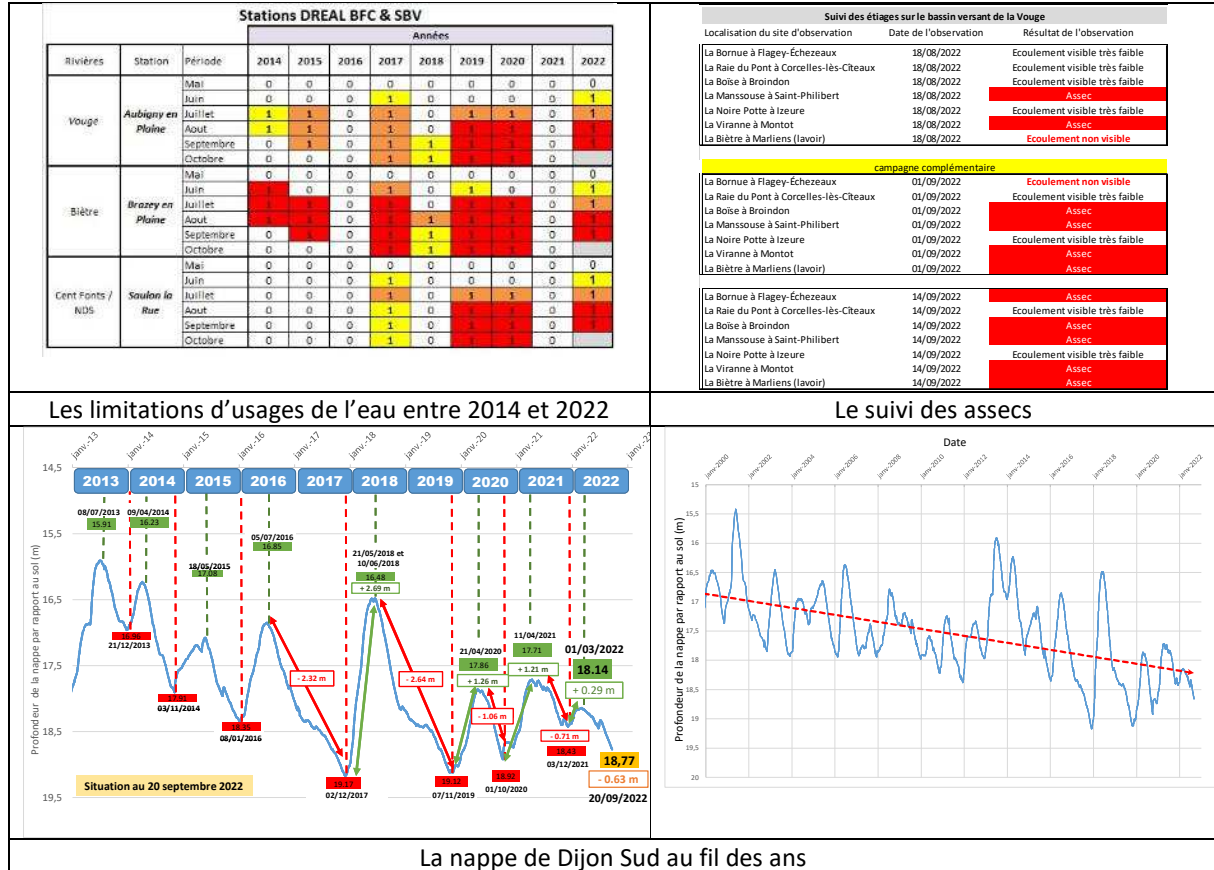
Stations DREAL BFC & SBV

| Rivières | Station | Période | 2014 | 2015 | 2016 | 2017 | 2018 | 2019 | 2020 | 2021 | 2022 |
|---|---|---|---|---|---|---|---|---|---|---|---|
| Vouge | Aubigny en Plaine | Mai | 0 | 0 | 0 | 0 | 0 | 0 | 0 | 0 | 0 |
| | | Juin | 0 | 0 | 0 | 1 | 0 | 0 | 0 | 0 | 1 |
| | | Juillet | 1 | 1 | 0 | 1 | 0 | 1 | 1 | 0 | 1 |
| | | Aout | 1 | 1 | 0 | 1 | 0 | 1 | 1 | 0 | 1 |
| | | Septembre | 0 | 1 | 0 | 1 | 1 | 1 | 1 | 0 | 1 |
| | | Octobre | 0 | 0 | 0 | 1 | 1 | 1 | 1 | 0 | |
| Biètre | Brazey en Plaine | Mai | 0 | 0 | 0 | 0 | 0 | 0 | 0 | 0 | 0 |
| | | Juin | 1 | 0 | 0 | 1 | 0 | 1 | 0 | 0 | 1 |
| | | Juillet | 1 | 1 | 0 | 1 | 0 | 1 | 1 | 0 | 1 |
| | | Aout | 1 | 1 | 0 | 1 | 1 | 1 | 1 | 0 | 1 |
| | | Septembre | 0 | 1 | 0 | 1 | 1 | 1 | 1 | 0 | 1 |
| | | Octobre | 0 | 1 | 0 | 1 | 1 | 1 | 1 | 0 | |
| Cent Fonts / NDS | Saulon la Rue | Mai | 0 | 0 | 0 | 0 | 0 | 0 | 0 | 0 | 0 |
| | | Juin | 0 | 0 | 0 | 1 | 0 | 0 | 0 | 0 | 1 |
| | | Juillet | 0 | 0 | 0 | 1 | 0 | 1 | 1 | 0 | 1 |
| | | Aout | 0 | 0 | 0 | 1 | 0 | 1 | 1 | 0 | 1 |
| | | Septembre | 0 | 0 | 0 | 1 | 0 | 1 | 1 | 0 | 1 |
| | | Octobre | 0 | 0 | 0 | 1 | 0 | 1 | 1 | 0 | |

Années

Suivi des étiages sur le bassin versant de la Vouge

| Localisation du site d'observation | Date de l'observation | Résultat de l'observation |
|---|---|---|
| La Bornue à Flagey-Échezeaux | 18/08/2022 | Ecoulement visible très faible |
| La Raie du Pont à Corcelles-lès-Cîteaux | 18/08/2022 | Ecoulement visible très faible |
| La Boïse à Broindon | 18/08/2022 | Ecoulement visible très faible |
| La Manssouse à Saint-Philibert | 18/08/2022 | Assec |
| La Noire Potte à Izeure | 18/08/2022 | Ecoulement visible très faible |
| La Viranne à Montot | 18/08/2022 | Assec |
| La Biètre à Marliens (lavoir) | 18/08/2022 | Ecoulement non visible |

campagne complémentaire

| | | |
|---|---|---|
| La Bornue à Flagey-Échezeaux | 01/09/2022 | Ecoulement non visible |
| La Raie du Pont à Corcelles-lès-Cîteaux | 01/09/2022 | Ecoulement visible très faible |
| La Boïse à Broindon | 01/09/2022 | Assec |
| La Manssouse à Saint-Philibert | 01/09/2022 | Assec |
| La Noire Potte à Izeure | 01/09/2022 | Ecoulement visible très faible |
| La Viranne à Montot | 01/09/2022 | Assec |
| La Biètre à Marliens (lavoir) | 01/09/2022 | Assec |

| | | |
|---|---|---|
| La Bornue à Flagey-Échezeaux | 14/09/2022 | Assec |
| La Raie du Pont à Corcelles-lès-Cîteaux | 14/09/2022 | Ecoulement visible très faible |
| La Boïse à Broindon | 14/09/2022 | Assec |
| La Manssouse à Saint-Philibert | 14/09/2022 | Assec |
| La Noire Potte à Izeure | 14/09/2022 | Ecoulement visible très faible |
| La Viranne à Montot | 14/09/2022 | Assec |
| La Biètre à Marliens (lavoir) | 14/09/2022 | Assec |

Les limitations d'usages de l'eau entre 2014 et 2022

Le suivi des assecs

janv.-13 janv.-14 janv.-15 janv.-16 janv.-17 janv.-18 janv.-19 janv.-20 janv.-21 janv.-22 janv.-2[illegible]

2013 2014 2015 2016 2017 2018 2019 2020 2021 2022

14,5 15,5 16,5 17,5 18,5 19,5

Profondeur de la nappe par rapport au sol (m)

08/07/2013 15.91
09/04/2014 16.23
18/05/2015 17.08
05/07/2016 16.85
21/05/2018 et 10/06/2018 16.48 + 2.69 m
21/04/2020 17.86 + 1.26 m
11/04/2021 17.71 + 1.21 m
01/03/2022 18.14 + 0.29 m
16.96 21/12/2013
17.91 03/11/2014
18.35 08/01/2016
- 2.32 m
- 2.64 m
19.17 02/12/2017
19.12 07/11/2019
- 1.06 m
18.92 01/10/2020
- 0.71 m
18.43 03/12/2021
18,77
- 0.63 m
20/09/2022
Situation au 20 septembre 2022

Date

janv.-2000 janv.-2002 janv.-2004 janv.-2006 janv.-2008 janv.-2010 janv.-2012 janv.-2014 janv.-2016 janv.-2018 janv.-2020 janv.-2022

15 15,5 16 16,5 17 17,5 18 18,5 19 19,5 20

Profondeur de la nappe par rapport au sol (m)

La nappe de Dijon Sud au fil des ans